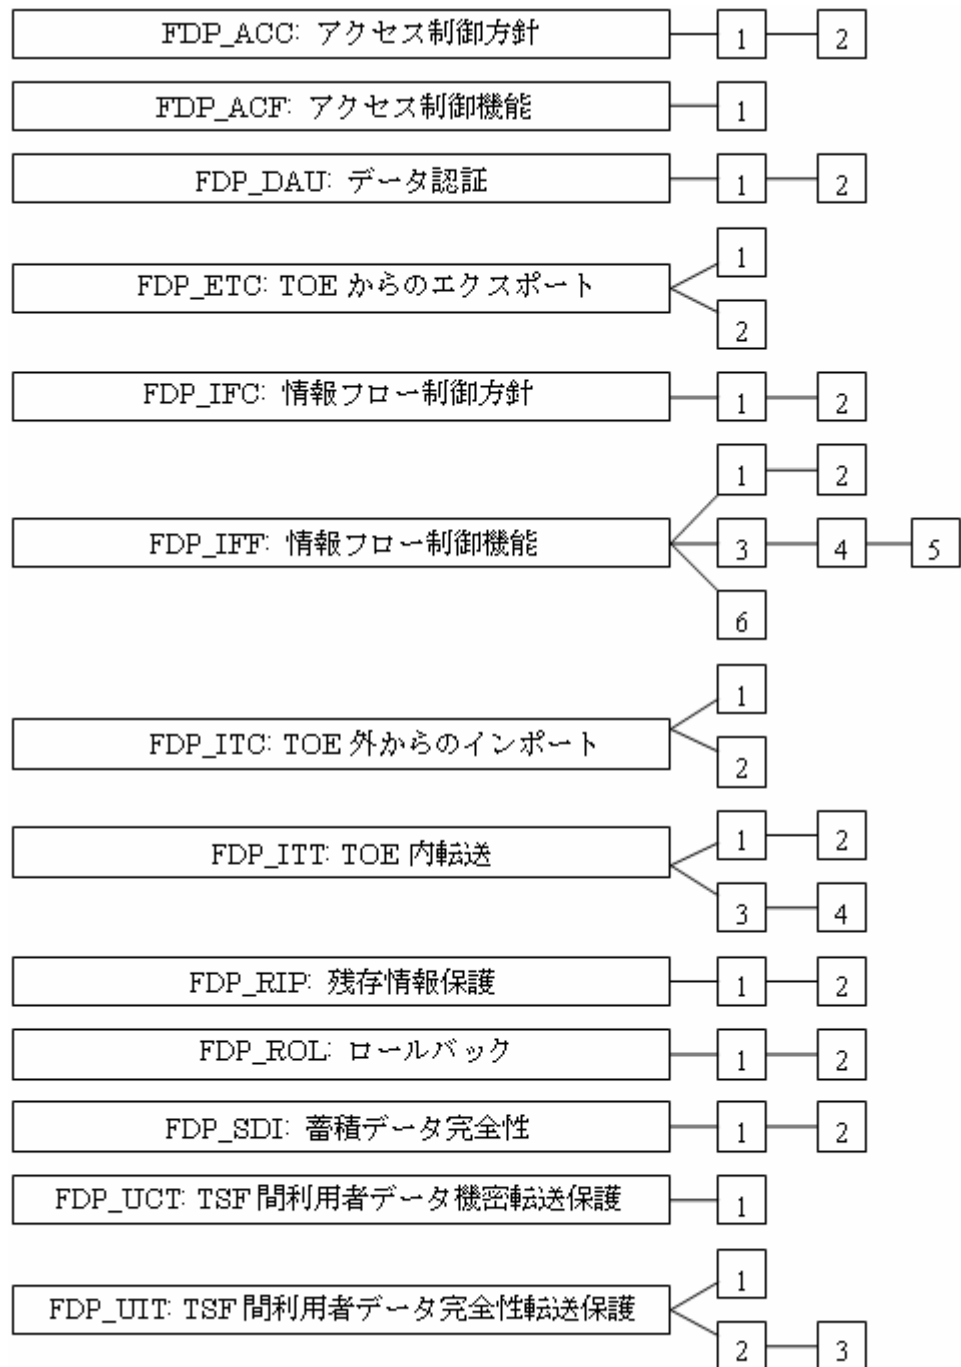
FDP_ACC: アクセス制御方針
1
2

FDP_ACF: アクセス制御機能
1

FDP_DAU: データ認証
1
2

FDP_ETC: TOE からのエクスポート
1
2

FDP_IFC: 情報フロー制御方針
1
2

FDP_IFF: 情報フロー制御機能
1
2
3
4
5
6

FDP_ITC: TOE 外からのインポート
1
2

FDP_ITT: TOE 内転送
1
2
3
4

FDP_RIP: 残存情報保護
1
2

FDP_ROL: ロールバック
1
2

FDP_SDI: 蓄積データ完全性
1
2

FDP_UCT: TSF 間利用者データ機密転送保護
1

FDP_UIT: TSF 間利用者データ完全性転送保護
1
2
3